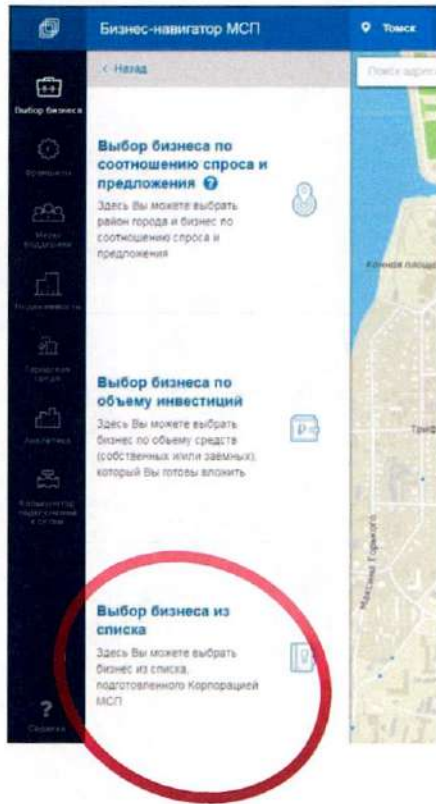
Бизнес-навигатор МСП

Томск

Выбор бизнеса

Франшизы

Меры поддержки

Недвижимость

Торговая среда

Аналитика

Калькулятор подключения к сетям

Справка

< Назад

Поиск адреса

Выбор бизнеса по соотношению спроса и предложения

Здесь Вы можете выбрать район города и бизнес по соотношению спроса и предложения

Выбор бизнеса по объему инвестиций

Здесь Вы можете выбрать бизнес по объему средств (собственных и/или заемных), который Вы готовы вложить

Выбор бизнеса из списка

Здесь Вы можете выбрать бизнес из списка, подготовленного Корпорацией МСП

Конная площадь

Максима Горького

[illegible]